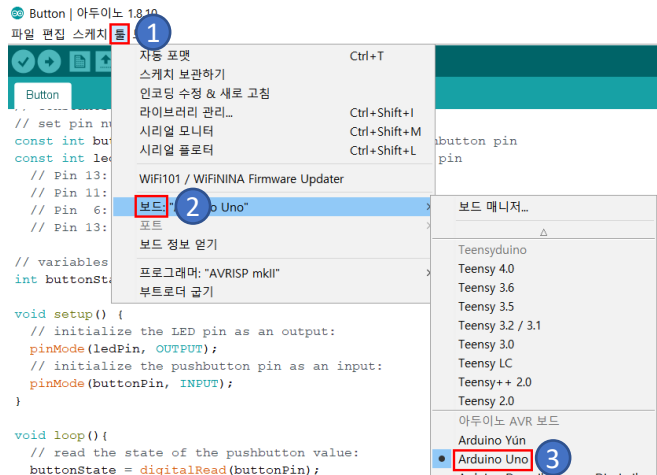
Button | 아두이노 1.8.10
파일 편집 스케치 툴 1

Button

// set pin nu
const int bu
const int le
// Pin 13:
// Pin 11:
// Pin 6:
// Pin 13:

// variables
int buttonSta

void setup() {
// initialize the LED pin as an output:
pinMode(ledPin, OUTPUT);
// initialize the pushbutton pin as an input:
pinMode(buttonPin, INPUT);
}

void loop(){
// read the state of the pushbutton value:
buttonState = digitalRead(buttonPin);

hbutton pin
pin

자동 포맷 Ctrl+T
스케치 보관하기
인코딩 수정 & 새로 고침
라이브러리 관리... Ctrl+Shift+I
시리얼 모니터 Ctrl+Shift+M
시리얼 플로터 Ctrl+Shift+L
WiFi101 / WiFiNINA Firmware Updater
보드: " 2 o Uno"
포트
보드 정보 얻기
프로그래머: "AVRISP mkII"
부트로더 굽기

보드 매니저...
△
Teensyduino
Teensy 4.0
Teensy 3.6
Teensy 3.5
Teensy 3.2 / 3.1
Teensy 3.0
Teensy LC
Teensy++ 2.0
Teensy 2.0
아두이노 AVR 보드
Arduino Yún
• Arduino Uno 3